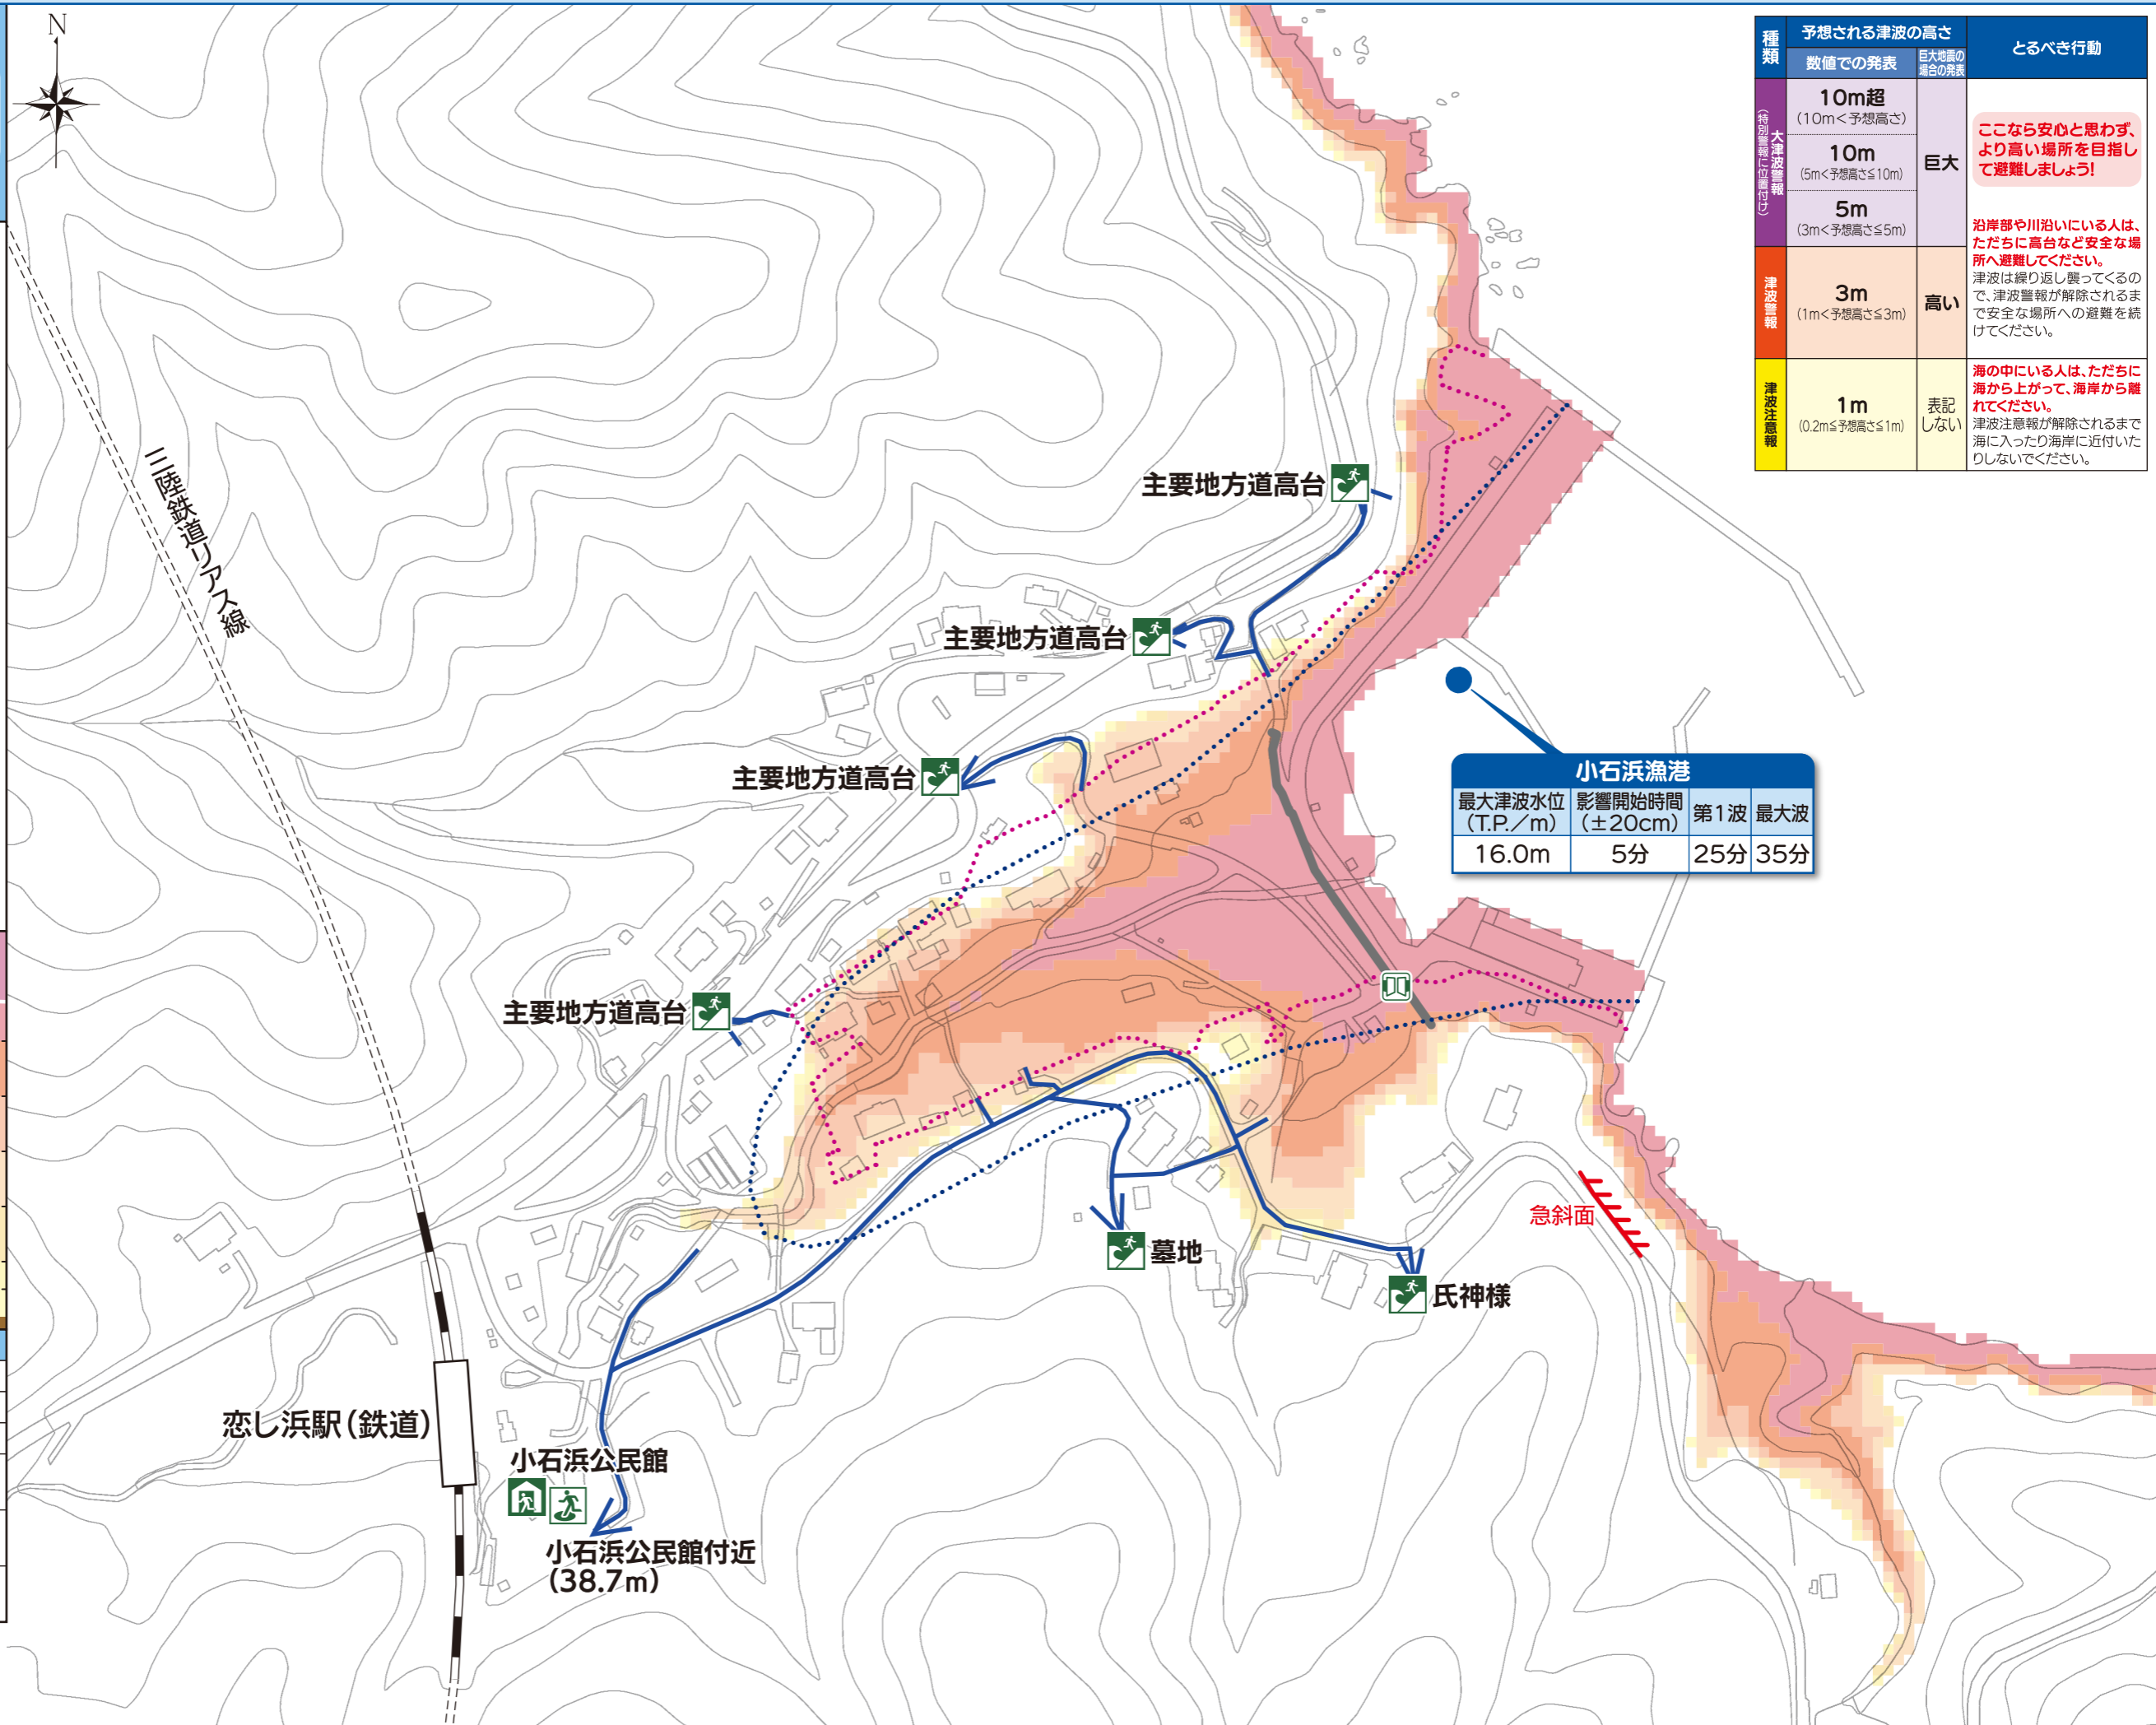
N

| 種類 | 予想される津波の高さ 数値での発表 | 巨大地震の場合の発表 | とるべき行動 |
|---|---|---|---|
| 大津波警報（特別警報に位置付け） | 10m超 (10m<予想高さ) | 巨大 | ここなら安心と思わず、より高い場所を目指して避難しましょう! |
| | 10m (5m<予想高さ≦10m) | | 沿岸部や川沿いにいる人は、ただちに高台など安全な場所へ避難してください。 |
| | 5m (3m<予想高さ≦5m) | | |
| 津波警報 | 3m (1m<予想高さ≦3m) | 高い | 津波は繰り返し襲ってくるので、津波警報が解除されるまで安全な場所への避難を続けてください。 |
| 津波注意報 | 1m (0.2m≦予想高さ≦1m) | 表記しない | 海の中にいる人は、ただちに海から上がって、海岸から離れてください。津波注意報が解除されるまで海に入ったり海岸に近付いたりしないでください。 |

三陸鉄道リアス線

主要地方道高台

主要地方道高台

主要地方道高台

主要地方道高台

小石浜漁港

| 最大津波水位 (T.P./m) | 影響開始時間 (±20cm) | 第1波 | 最大波 |
|---|---|---|---|
| 16.0m | 5分 | 25分 | 35分 |

急斜面

墓地

氏神様

恋し浜駅(鉄道)

小石浜公民館

小石浜公民館付近 (38.7m)